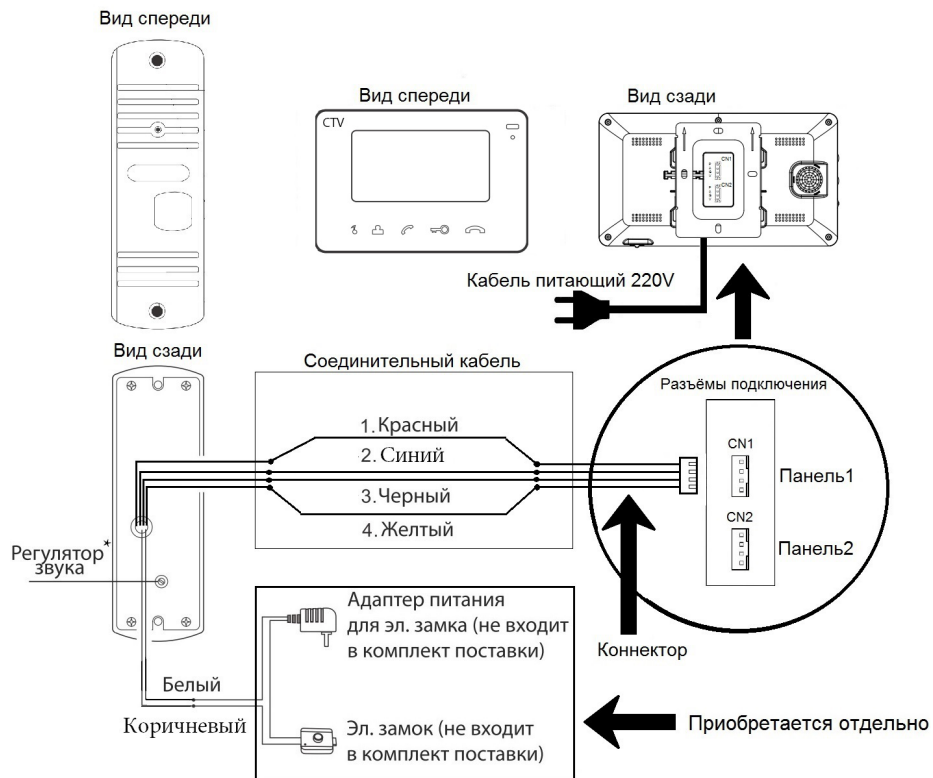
Вид спереди

Вид спереди

CTV

Вид сзади

CN1

CN2

Кабель питающий 220V

Вид сзади

Соединительный кабель

Разъёмы подключения

1. Красный

2. Синий

3. Черный

4. Желтый

CN1

Панель1

CN2

Панель2

Регулятор* звука

Адаптер питания для эл. замка (не входит в комплект поставки)

Коннектор

Белый

Коричневый

Эл. замок (не входит в комплект поставки)

Приобретается отдельно